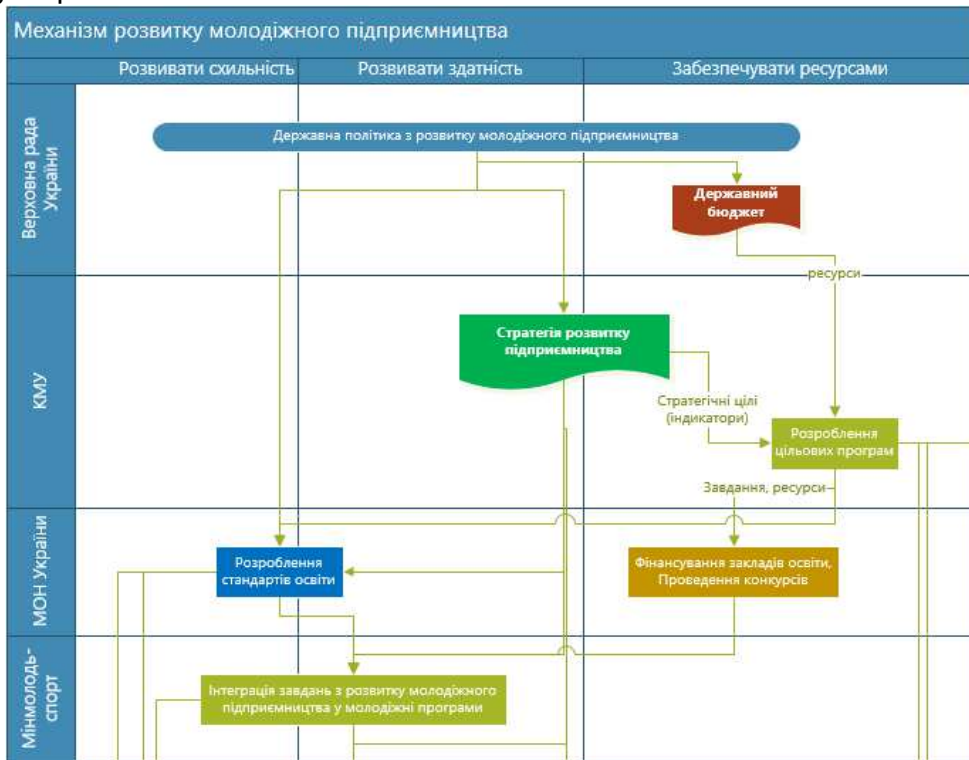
Механізм розвитку молодіжного підприємництва

Розвивати схильність

Розвивати здатність

Забезпечувати ресурсами

Верховна рада України

Державна політика з розвитку молодіжного підприємництва

Державний бюджет

ресурси

КМУ

Стратегія розвитку підприємництва

Стратегічні цілі (індикатори)

Розроблення цільових програм

Завдання, ресурси

МОН України

Розроблення стандартів освіти

Фінансування закладів освіти, Проведення конкурсів

Мінмолодьспорт

Інтеграція завдань з розвитку молодіжного підприємництва у молодіжні програми